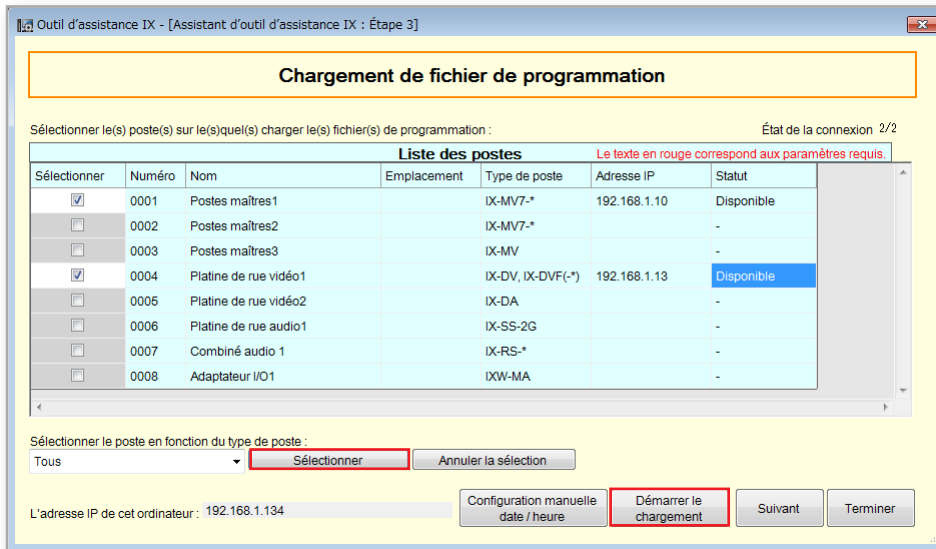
Outil d'assistance IX - [Assistant d'outil d'assistance IX : Étape 3]

Chargement de fichier de programmation

Sélectionner le(s) poste(s) sur le(s)quel(s) charger le(s) fichier(s) de programmation :

État de la connexion 2/2

Liste des postes

Le texte en rouge correspond aux paramètres requis.

| Sélectionner | Numéro | Nom | Emplacement | Type de poste | Adresse IP | Statut |
|---|---|---|---|---|---|---|
| ☑ | 0001 | Postes maîtres1 | | IX-MV7-* | 192.168.1.10 | Disponible |
| ☐ | 0002 | Postes maîtres2 | | IX-MV7-* | | - |
| ☐ | 0003 | Postes maîtres3 | | IX-MV | | - |
| ☑ | 0004 | Platine de rue vidéo1 | | IX-DV, IX-DVF(-*) | 192.168.1.13 | Disponible |
| ☐ | 0005 | Platine de rue vidéo2 | | IX-DA | | - |
| ☐ | 0006 | Platine de rue audio1 | | IX-SS-2G | | - |
| ☐ | 0007 | Combiné audio 1 | | IX-RS-* | | - |
| ☐ | 0008 | Adaptateur I/O1 | | IXW-MA | | - |

Sélectionner le poste en fonction du type de poste :

Tous

Sélectionner

Annuler la sélection

L'adresse IP de cet ordinateur : 192.168.1.134

Configuration manuelle date / heure

Démarrer le chargement

Suivant

Terminer